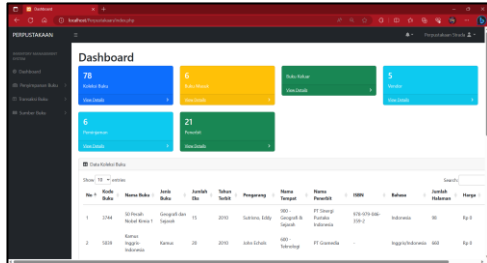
Dashboard
localhost/Perpustakaan/index.php

PERPUSTAKAAN

Dashboard
Peminjaman Buku
Koleksi Buku
Sumber Buku

Perpustakaan Desa

Dashboard

78
Koleksi Buku
View Details

6
Buku Masuk
View Details

Buku Keluar
View Details

5
Vendor
View Details

6
Peminjaman
View Details

21
Penerbit
View Details

Data Koleksi Buku

Show 10 entries

Search:

| No | Kode Buku | Nama Buku | Jenis Buku | Jumlah Eks | Tahun Terbit | Pengarang | Nama Tempat | Nama Penerbit | ISBN | Bahasa | Jumlah Halaman | Harga |
|---|---|---|---|---|---|---|---|---|---|---|---|---|
| 1 | 3744 | 50 Pesan Nabi Kelas 1 | Geografi dan Sejarah | 15 | 2010 | Sutrisno, Eddy | 300 - Geografi & Sejarah | PT Sinergi Pustaka Indonesia | 978-979-066-359-2 | Indonesia | 90 | Rp 3 |
| 2 | 5839 | Kamus Inggris-Indonesia | Kamus | 20 | 2010 | John Echols | 400 - Teknologi | PT Gramedia | - | Inggris/Indonesia | 660 | Rp 3 |